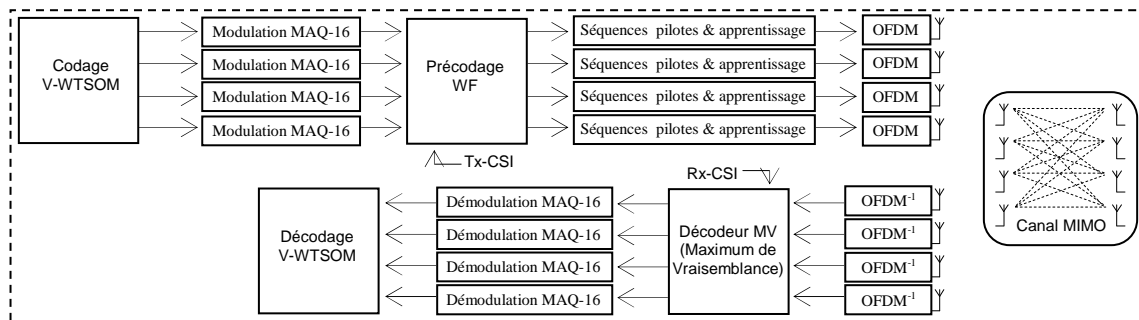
Codage V-WTSOM

Modulation MAQ-16
Modulation MAQ-16
Modulation MAQ-16
Modulation MAQ-16

Précodage WF

Tx-CSI

Séquences pilotes & apprentissage
Séquences pilotes & apprentissage
Séquences pilotes & apprentissage
Séquences pilotes & apprentissage

OFDM
OFDM
OFDM
OFDM

Canal MIMO

Rx-CSI

OFDM$^{-1}$
OFDM$^{-1}$
OFDM$^{-1}$
OFDM$^{-1}$

Décodeur MV (Maximum de Vraisemblance)

Démodulation MAQ-16
Démodulation MAQ-16
Démodulation MAQ-16
Démodulation MAQ-16

Décodage V-WTSOM